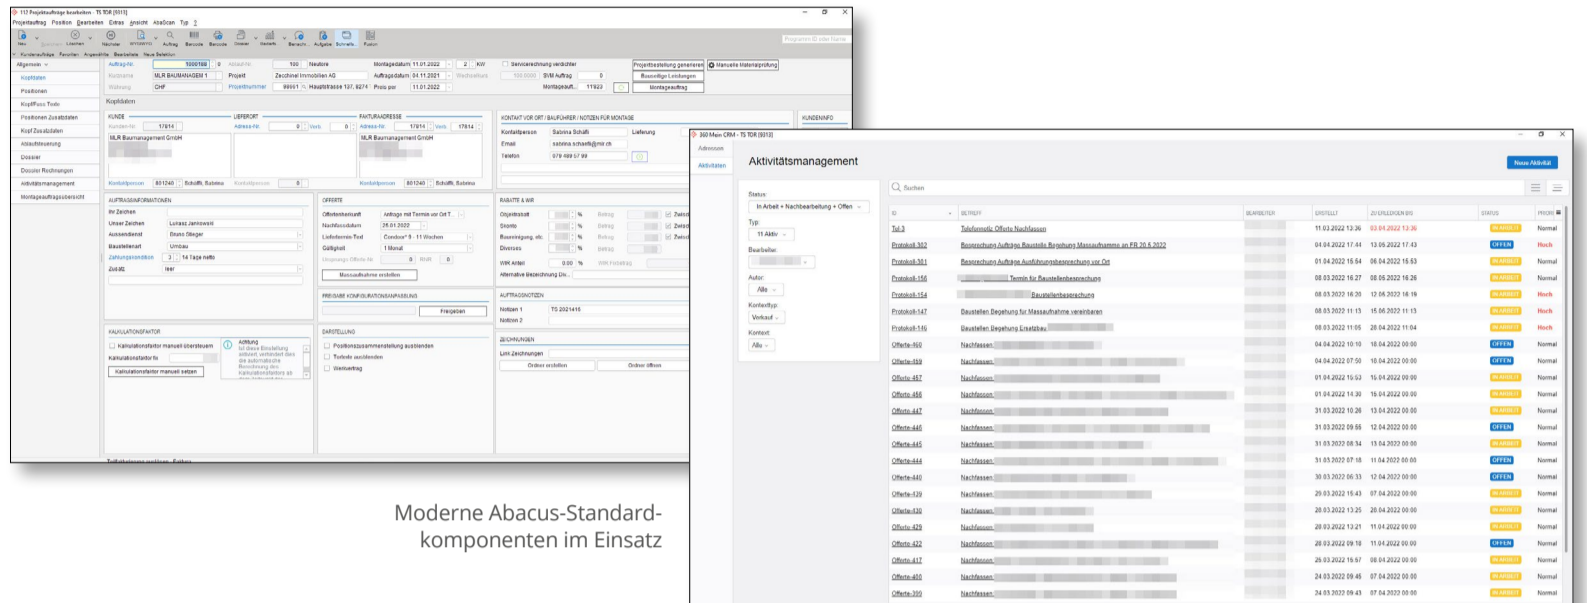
112 Projektaufträge bearbeiten - TS TDR (5013)
Projektauftrag Position Bearbeiten Extras Ansicht AbaScan Typ ?
Neu Löschen Nächster Auftrag Barcode Barcode Dossier Notizen Bericht Aufgabe Schnelle Position
Kundenaufträge Favoriten Angeschrte Bearbeitete Neue Selektion
Allgemein
Kopfdaten
Positionen
Kopf/Fuss Texte
Positionen Zusatzdaten
Kopf Zusatzdaten
Ablaufsteuerung
Dossier
Dossier Rechnungen
Aktivitätsmanagement
Montageauftragsübersicht
Auftrag-Nr. 1000188 Neubau Montagedatum 11.01.2022 2 KW Servicerechnung verdichtet Projektbestellung generieren Manuelle Materialprüfung
Kundenname MLR BAUMANAGEM 1 Projekt Zecchinel Immobilien AG Auftragsdatum 04.11.2021 SVM Auftrag 0 Besonderer Leistungen
Währung CHF Projektnummer 96001 Hauptstrasse 137, 8274 Preis per 11.01.2022 Montageauft... 11923 Montageauftrag
Kopfdaten
KUNDE Kunden-Nr. 17814 MLR Baumanagement GmbH Kontaktperson 801240 Schäffi, Sabrina
LIEFERORT Adress-Nr. 0 Verb. 0 Kontaktperson 0
FAKTURAADRESSE Adress-Nr. 17814 Verb. 17814 MLR Baumanagement GmbH Kontaktperson 801240 Schäffi, Sabrina
KONTAKT VOR ORT / BAUFÜHRER / NOTIZEN FÜR MONTAGE Kontaktperson Sabrina Schäffi Lieferung Email sabrina.schaeffi@mlr.ch Telefon 079 489 57 99
KUNDENINFO
AUFTRAGSINFORMATIONEN Ihr Zeichen Unser Zeichen Lukasz Jankowski Aussendienst Bruno Oberger Baustellenart Umbau Zahlungskondition 3 14 Tage netto Zusatz leer
OFFERTE Offertenherkunft Anfrage mit Termin vor Ort T. Nachfassdatum 26.01.2022 Lieferfermin-Text Condoor® 9 - 11 Wochen Gültigkeit 1 Monat Massaufnahme erstellen
FREIGABE KONFIGURATIONSANPASSUNG Freigeben
RABATTE & WIR Objektrabatt % Betrag Skonto % Betrag Bauseinigung, etc. % Betrag Diverses % Betrag WIR Anteil 0.00 % Alternative Bezeichnung Div...
AUFTRAGSNOTIZEN Notizen 1 TS 2021415 Notizen 2
ZEICHNUNGEN Link Zeichnungen Ordner erstellen Ordner öffnen
KALKULATIONSFAKTOR Kalkulationsfaktor manuell übersteuern Kalkulationsfaktor fix Kalkulationsfaktor manuell setzen
Achtung Ist diese Einstellung aktiviert, verhindert dies die automatische Berechnung des Kalkulationsfaktors
ERSTELLUNG Positionszusammenstellung ausblenden Teilsätze ausblenden Wertauftrag

Moderne Abacus-Standardkomponenten im Einsatz

360 Mein CRM - TS TDR (5013)
Adressen
Aktivitäten
Aktivitätsmanagement
Neue Aktivität
Status: In Arbeit + Nachbearbeitung + Offen
Typ: 11 Aktiv
Bearbeiter:
Autor: Alle
Kontexttyp: Verkauf
Kontext: Alle
Suchen

| ID | BETREFF | BEARBEITER | ERSTELLT | ZU ERLEDIGEN BIS | STATUS | PRIORI |
|---|---|---|---|---|---|---|
| Tel-3 | Telefonnotiz Offerte Nachfassen | | 11.03.2022 12:36 | 03.04.2022 12:36 | IN ARBEIT | Normal |
| Protokoll-302 | Besprechung Auftrags Baustelle Begehung Massaufnahme am FR 20.5.2022 | | 04.04.2022 17:44 | 13.05.2022 17:43 | OFFEN | Hoch |
| Protokoll-301 | Besprechung Auftrag Ausführungsbesprechung vor Ort | | 01.04.2022 15:64 | 06.04.2022 15:63 | IN ARBEIT | Normal |
| Protokoll-156 | Termin für Baustellenbesprechung | | 08.03.2022 16:27 | 08.05.2022 16:26 | IN ARBEIT | Normal |
| Protokoll-154 | Baustellenbesprechung | | 08.03.2022 16:20 | 12.05.2022 16:19 | IN ARBEIT | Hoch |
| Protokoll-147 | Baustellen Begehung für Massaufnahme vereinbaren | | 08.03.2022 11:15 | 15.06.2022 11:13 | IN ARBEIT | Hoch |
| Protokoll-146 | Baustellen Begehung Einsatzbau | | 08.03.2022 11:05 | 28.04.2022 11:04 | IN ARBEIT | Hoch |
| Offerte-460 | Nachfassen | | 04.04.2022 10:10 | 18.04.2022 00:00 | OFFEN | Normal |
| Offerte-459 | Nachfassen | | 04.04.2022 07:50 | 18.04.2022 00:00 | OFFEN | Normal |
| Offerte-457 | Nachfassen | | 01.04.2022 15:53 | 15.04.2022 00:00 | IN ARBEIT | Normal |
| Offerte-456 | Nachfassen | | 01.04.2022 14:30 | 15.04.2022 00:00 | IN ARBEIT | Normal |
| Offerte-447 | Nachfassen | | 31.03.2022 10:26 | 13.04.2022 00:00 | IN ARBEIT | Normal |
| Offerte-446 | Nachfassen | | 31.03.2022 09:55 | 12.04.2022 00:00 | OFFEN | Normal |
| Offerte-445 | Nachfassen | | 31.03.2022 08:34 | 13.04.2022 00:00 | IN ARBEIT | Normal |
| Offerte-444 | Nachfassen | | 31.03.2022 07:16 | 11.04.2022 00:00 | OFFEN | Normal |
| Offerte-440 | Nachfassen | | 30.03.2022 06:33 | 12.04.2022 00:00 | OFFEN | Normal |
| Offerte-439 | Nachfassen | | 29.03.2022 15:43 | 07.04.2022 00:00 | IN ARBEIT | Normal |
| Offerte-430 | Nachfassen | | 28.03.2022 13:25 | 28.04.2022 00:00 | IN ARBEIT | Normal |
| Offerte-429 | Nachfassen | | 28.03.2022 13:21 | 11.04.2022 00:00 | IN ARBEIT | Normal |
| Offerte-422 | Nachfassen | | 28.03.2022 09:18 | 11.04.2022 00:00 | OFFEN | Normal |
| Offerte-417 | Nachfassen | | 25.03.2022 15:57 | 08.04.2022 00:00 | IN ARBEIT | Normal |
| Offerte-400 | Nachfassen | | 24.03.2022 09:45 | 07.04.2022 00:00 | IN ARBEIT | Normal |
| Offerte-399 | Nachfassen | | 24.03.2022 09:43 | 07.04.2022 00:00 | IN ARBEIT | Normal |